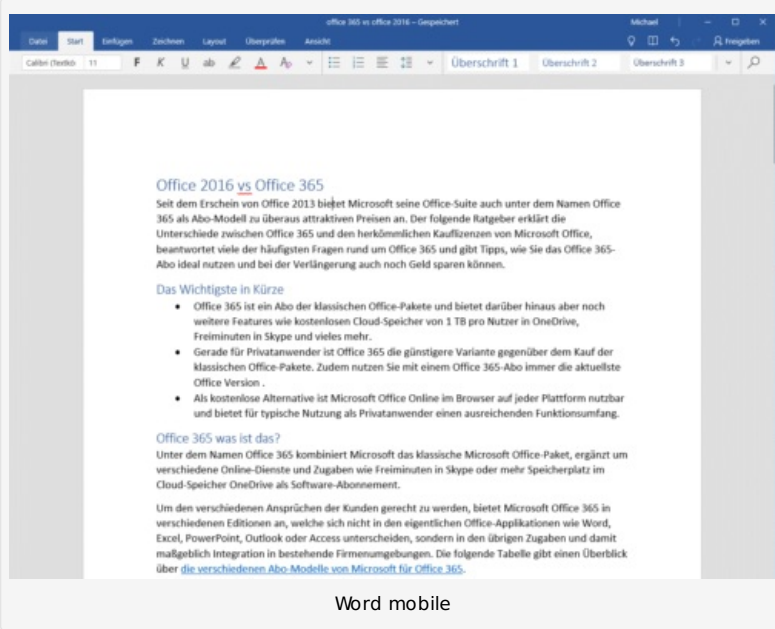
office 365 vs office 2016 – Gespeichert

Michael

Datei Start Einfügen Zeichnen Layout Überprüfen Ansicht

Freigeben

Calibri (Textkö 11 F K U ab A

Überschrift 1 Überschrift 2 Überschrift 3

Office 2016 vs Office 365

Seit dem Erschein von Office 2013 bietet Microsoft seine Office-Suite auch unter dem Namen Office 365 als Abo-Modell zu überaus attraktiven Preisen an. Der folgende Ratgeber erklärt die Unterschiede zwischen Office 365 und den herkömmlichen Kauflizenzen von Microsoft Office, beantwortet viele der häufigsten Fragen rund um Office 365 und gibt Tipps, wie Sie das Office 365-Abo ideal nutzen und bei der Verlängerung auch noch Geld sparen können.

Das Wichtigste in Kürze

- Office 365 ist ein Abo der klassischen Office-Pakete und bietet darüber hinaus aber noch weitere Features wie kostenlosen Cloud-Speicher von 1 TB pro Nutzer in OneDrive, Freiminuten in Skype und vieles mehr.
- Gerade für Privatanwender ist Office 365 die günstigere Variante gegenüber dem Kauf der klassischen Office-Pakete. Zudem nutzen Sie mit einem Office 365-Abo immer die aktuellste Office Version .
- Als kostenlose Alternative ist Microsoft Office Online im Browser auf jeder Plattform nutzbar und bietet für typische Nutzung als Privatanwender einen ausreichenden Funktionsumfang.

Office 365 was ist das?

Unter dem Namen Office 365 kombiniert Microsoft das klassische Microsoft Office-Paket, ergänzt um verschiedene Online-Dienste und Zugaben wie Freiminuten in Skype oder mehr Speicherplatz im Cloud-Speicher OneDrive als Software-Abonnement.

Um den verschiedenen Ansprüchen der Kunden gerecht zu werden, bietet Microsoft Office 365 in verschiedenen Editionen an, welche sich nicht in den eigentlichen Office-Applikationen wie Word, Excel, PowerPoint, Outlook oder Access unterscheiden, sondern in den übrigen Zugaben und damit maßgeblich Integration in bestehende Firmenumgebungen. Die folgende Tabelle gibt einen Überblick über die verschiedenen Abo-Modelle von Microsoft für Office 365.

Word mobile